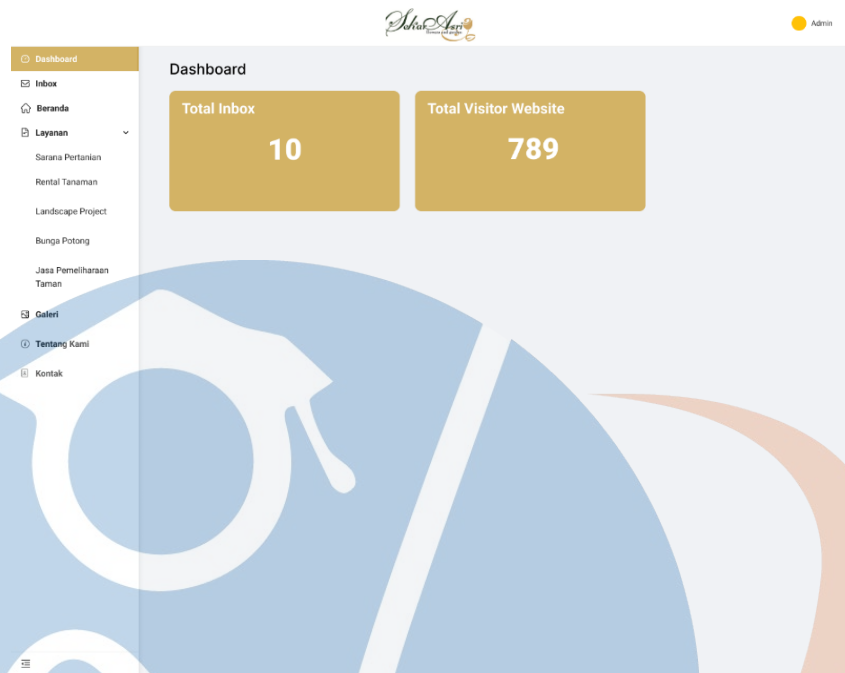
Sekar Asri

Admin

Dashboard
Inbox
Beranda
Layanan
Sarana Pertanian
Rental Tanaman
Landscape Project
Bunga Potong
Jasa Pemeliharaan Taman
Galeri
Tentang Kami
Kontak

Dashboard

Total Inbox
10

Total Visitor Website
789